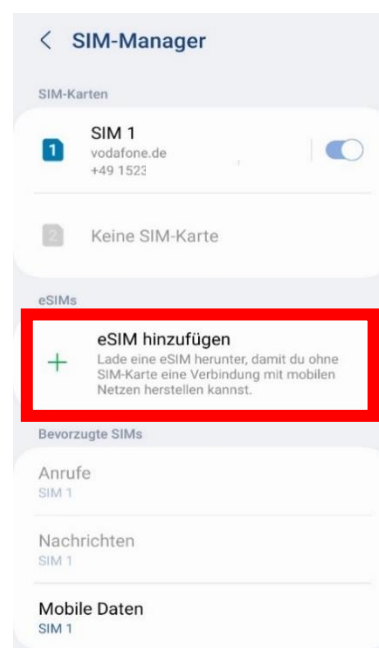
< SIM-Manager

SIM-Karten

1 SIM 1
vodafone.de
+49 1523

2 Keine SIM-Karte

eSIMs

+ eSIM hinzufügen
Lade eine eSIM herunter, damit du ohne SIM-Karte eine Verbindung mit mobilen Netzen herstellen kannst.

Bevorzugte SIMs

Anrufe
SIM 1

Nachrichten
SIM 1

Mobile Daten
SIM 1